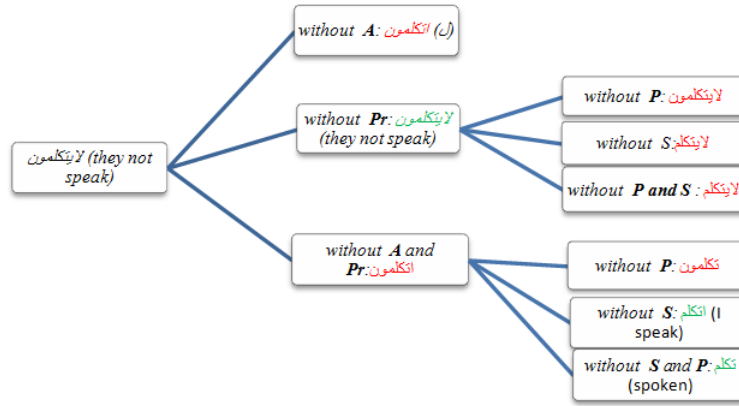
لايتكلمون (they not speak)

without A: اتكلمون (ل)

without Pr: لايتكلمون (they not speak)

without A and Pr: اتكلمون

without P: لايتكلمون

without S: لايتكلم

without P and S : لايتكلم

without P: تكلمون

without S: اتكلم (I speak)

without S and P: تكلم (spoken)